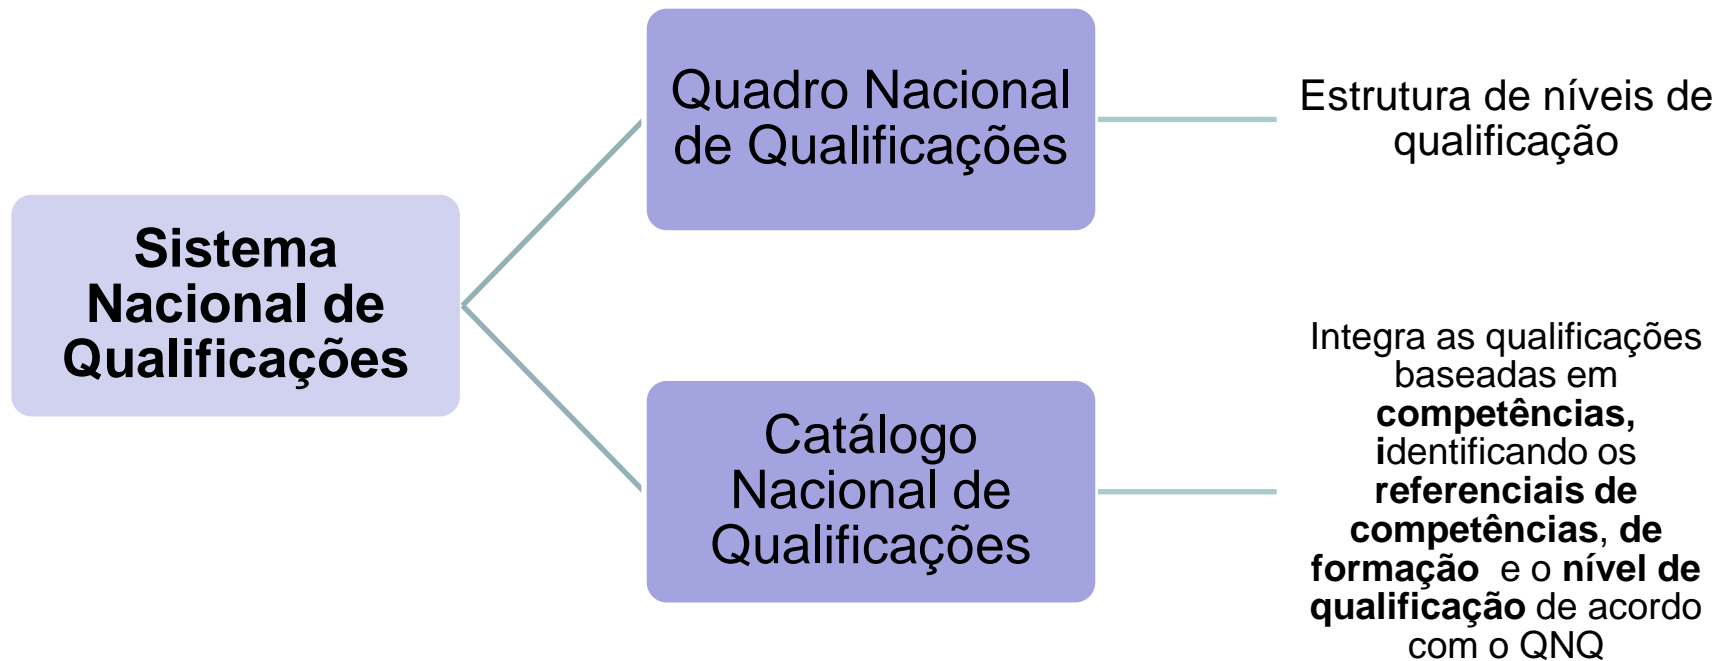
Sistema Nacional de Qualificações

Quadro Nacional de Qualificações

Estrutura de níveis de qualificação

Catálogo Nacional de Qualificações

Integra as qualificações baseadas em competências, identificando os referenciais de competências, de formação e o nível de qualificação de acordo com o QNQ